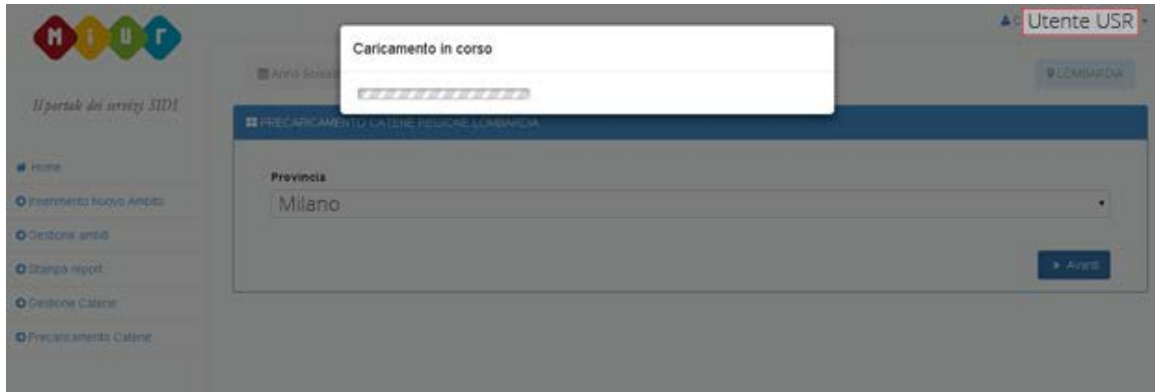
M I U r

Il portale dei servizi SIDI

Home

Inserimento Nuovo Ambito

Gestione ambiti

Stampa report

Gestione Catene

Precaricamento Catene

Anno Scola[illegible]

Caricamento in corso

Utente USR

LOMBARDIA

PRECARICAMENTO CATENE REGIONE LOMBARDIA

Provincia

Milano

Avanti